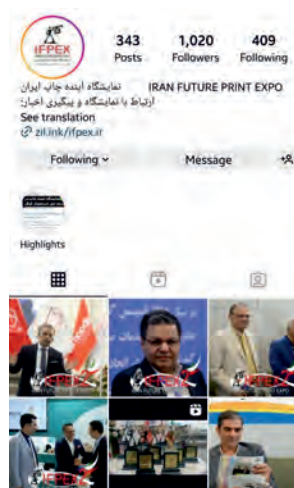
IFPEX

343 Posts

1,020 Followers

409 Following

IRAN FUTURE PRINT EXPO نمایشگاه آینده چاپ ایران

ارتباط با نمایشگاه و پیگیری اخبار:

See translation

zil.ink/ifpex.ir

Following

Message

Highlights

IFPEX

IFPEX

IFPEX

IFPEX